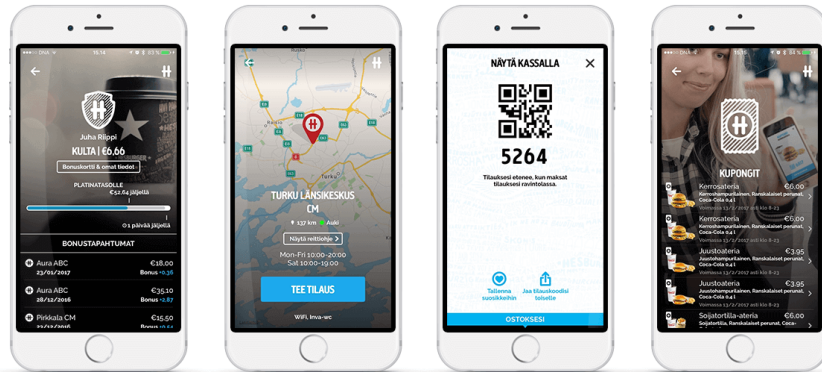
Juha Riippi

KULTA | €6.66

Bonuskortti & omat tiedot

PLATINATASOLLE
€52.64 jäljellä

1 päivää jäljellä

BONUSTAPAHTUMAT

Aura ABC
23/01/2017
€18.00
Bonus +0.36

Aura ABC
28/12/2016
€35.10
Bonus +2.87

Pirkkala CM
€15.50

TURKU LÄNSIKESKUS CM

137 km Auki

Näytä reittiohje

Mon-Fri 10:00-20:00
Sat 10:00-19:00

TEE TILAUS

WiFi, Inva-wc

NÄYTÄ KASSALLA

5264

Tilauksesi etenee, kun maksat tilauksesi ravintolassa.

Tallenna suosikkeihin

Jaa tilauskoodisi toiselle

OSTOKSESI

KUPONGIT

Kerrosateria
€6.00
Kerroshampurilainen, Ranskalaiset perunat, Coca-Cola 0,4 l

Kerrosateria
€6.00
Kerroshampurilainen, Ranskalaiset perunat, Coca-Cola 0,4 l

Juustoateria
€3.95
Juustohampurilainen, Ranskalaiset perunat, Coca-Cola 0,4 l

Juustoateria
€3.95
Juustohampurilainen, Ranskalaiset perunat, Coca-Cola 0,4 l

Soijatortilla-ateria
€6.00
Soijatortilla, Ranskalaiset perunat, Coca-